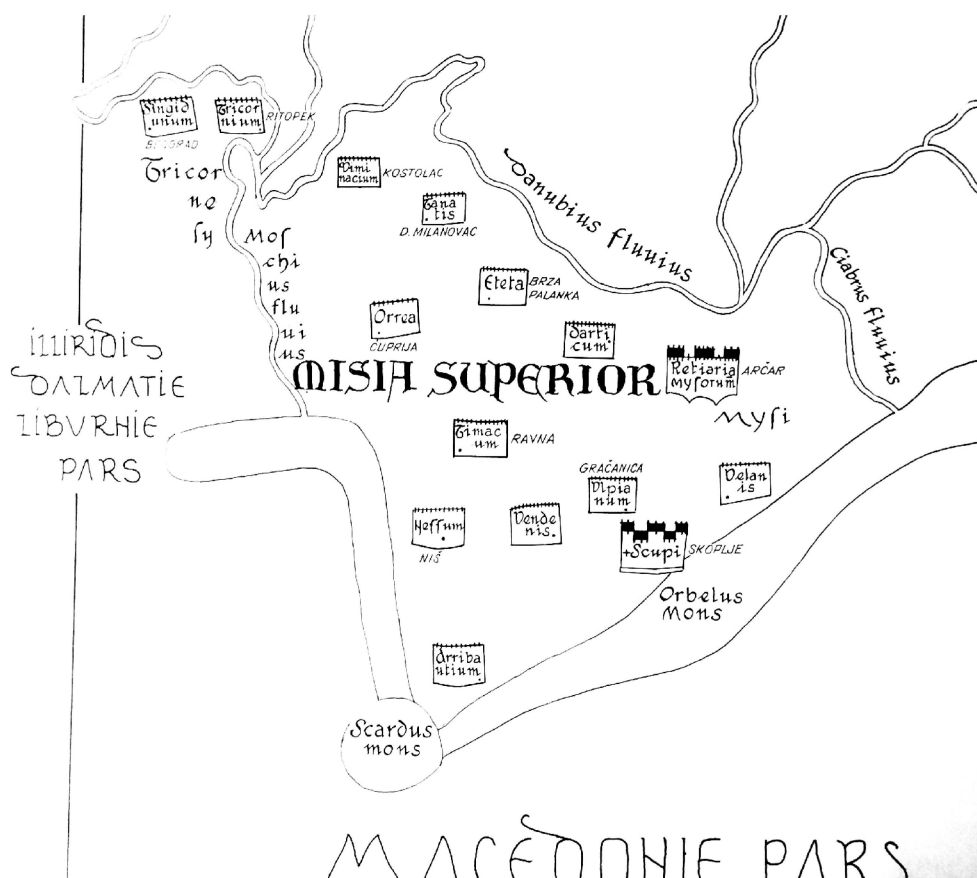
Singid unum
BEOGRAD
Tricor nium
RITOPEK
Tricor ne ſy
Viminacium
KOSTOLAC
Tanatis
D. MILANOVAC
Danubius fluuius
Mof chi us flu ui us
Eteta
BRZA PALANKA
Ciabrus fluuius
Orrea
ĆUPRIJA
Darticum
ILLIRIDIS DALMATIE LIBVRHIE PARS
MISIA SUPERIOR
Retiaria myforum
ARČAR
Myſi
Timacum
RAVNA
GRAČANICA
Vlpianum
Velanis
Neſſum
NIŠ
Vendenis
+Scupi
SKOPLJE
Orbelus Mons
Arribaium
Scardus mons
MACEDONIE PARS